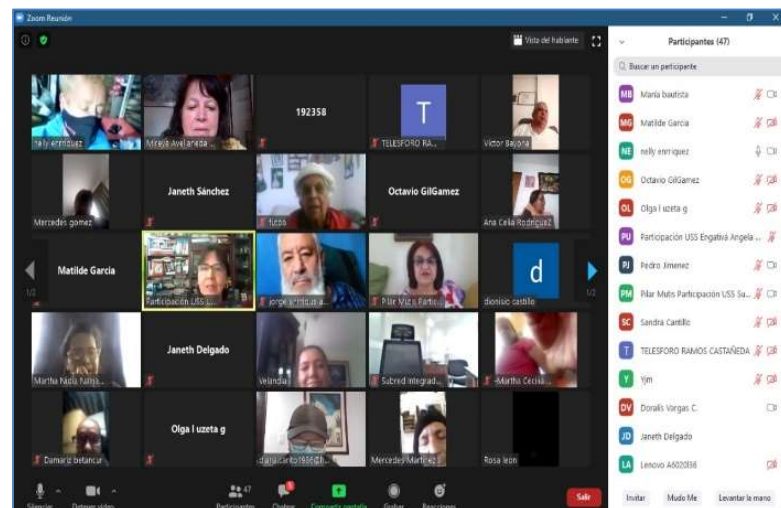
Zoom Reunión

Vista del hablante

nelly enriquez
Mireya Avellaneda
192358
T
TELESFORO RA...
Victor Bayona

Mercedes gomez
Janeth Sánchez
ficoo
Octavio GilGamez
Ana Celia Rodriguez

1/2
Matilde Garcia
Participación USS ...
jorge enrique a...
Pilar Mutis Partic...
d
dionisio castillo
1/2

Martha Nadia Nuñez...
Janeth Delgado
Velandia
Subred integrad...
-Martha Cecilia...

Damariz betancur
Olga l uzeta g
danilo.cardo1656@...
Mercedes Martinez
Rosa leon

Silenciar
Detener video
47
Participantes
Chatear
Compartir pantalla
Grabar
Reacciones
Salir

Participantes (47)

Buscar un participante

MB Maria bautista
MG Matilde Garcia
NE nelly enriquez
OG Octavio GilGamez
OL Olga l uzeta g
PU Participación USS Engativá Angela ...
PJ Pedro Jimenez
PM Pilar Mutis Participación USS Sa...
SC Sandra Cantillo
T TELESFORO RAMOS CASTAÑEDA
Y Yim
DV Doralis Vargas C.
JD Janeth Delgado
LA Lenovo A6020l36

Invitar
Mudo Me
Levantar la mano